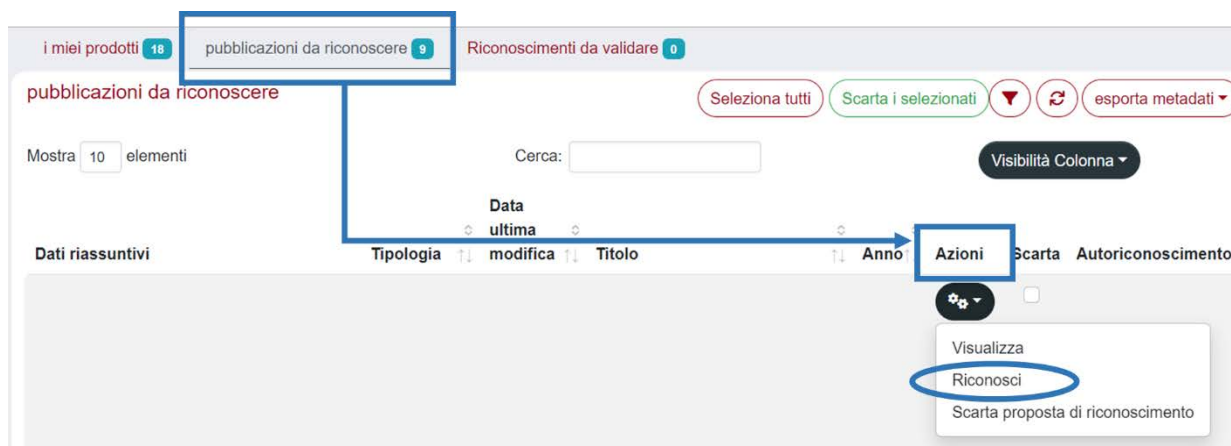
i miei prodotti 18 pubblicazioni da riconoscere 9 Riconoscimenti da validare 0

pubblicazioni da riconoscere

Seleziona tutti Scarta i selezionati esporta metadati

Mostra 10 elementi

Cerca:

Visibilità Colonna

| Dati riassuntivi | Tipologia | Data ultima modifica | Titolo | Anno | Azioni | Scarta | Autoriconoscimento |
|---|---|---|---|---|---|---|---|

Visualizza
Riconosci
Scarta proposta di riconoscimento